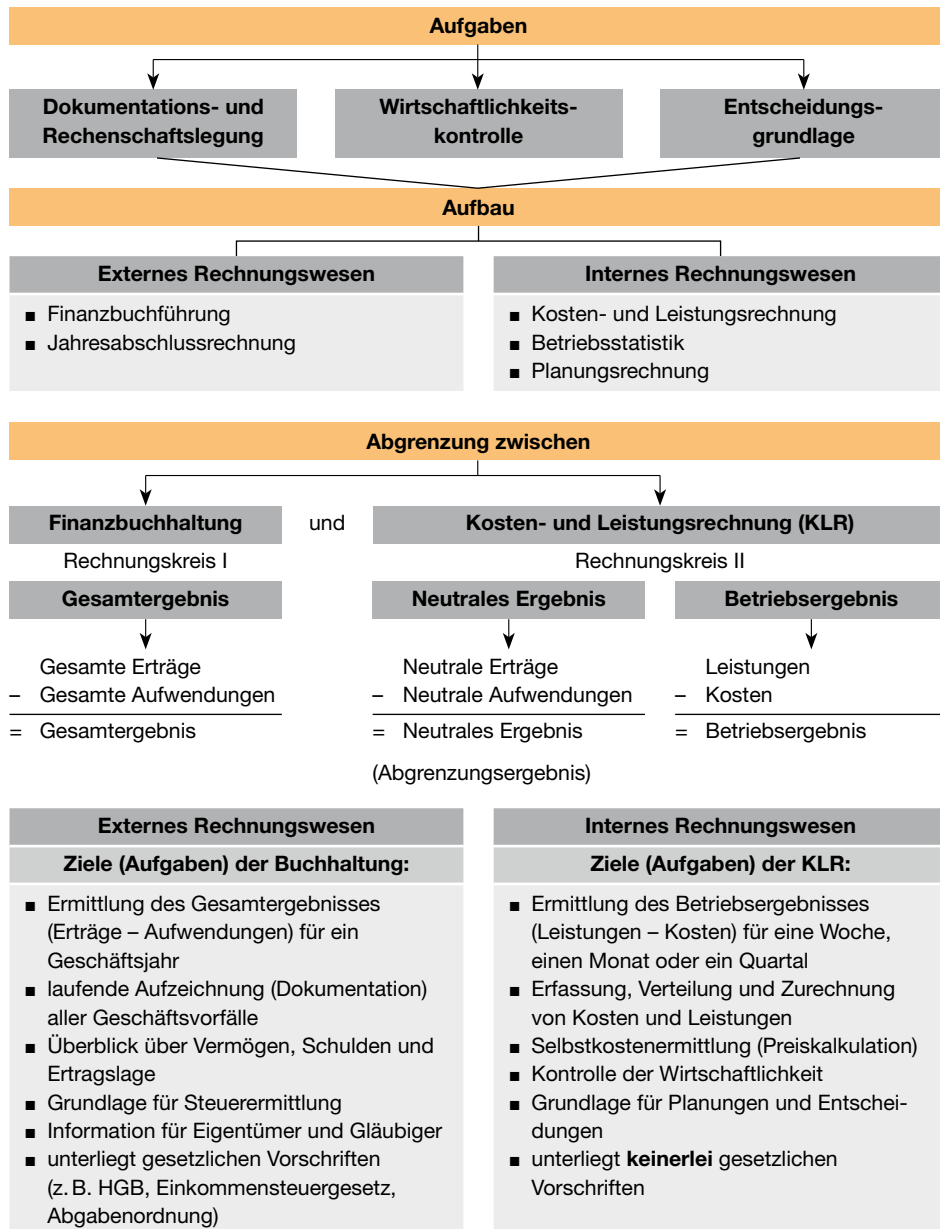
Aufgaben

Dokumentations- und Rechenschaftslegung

Wirtschaftlichkeitskontrolle

Entscheidungsgrundlage

Aufbau

Externes Rechnungswesen

■ Finanzbuchführung
■ Jahresabschlussrechnung

Internes Rechnungswesen

■ Kosten- und Leistungsrechnung
■ Betriebsstatistik
■ Planungsrechnung

Abgrenzung zwischen

Finanzbuchhaltung und Kosten- und Leistungsrechnung (KLR)

Rechnungskreis I

Rechnungskreis II

Gesamtergebnis

Gesamte Erträge
– Gesamte Aufwendungen
= Gesamtergebnis

Neutrales Ergebnis

Neutrale Erträge
– Neutrale Aufwendungen
= Neutrales Ergebnis

(Abgrenzungsergebnis)

Betriebsergebnis

Leistungen
– Kosten
= Betriebsergebnis

Externes Rechnungswesen

Ziele (Aufgaben) der Buchhaltung:

■ Ermittlung des Gesamtergebnisses (Erträge – Aufwendungen) für ein Geschäftsjahr
■ laufende Aufzeichnung (Dokumentation) aller Geschäftsvorfälle
■ Überblick über Vermögen, Schulden und Ertragslage
■ Grundlage für Steuerermittlung
■ Information für Eigentümer und Gläubiger
■ unterliegt gesetzlichen Vorschriften (z. B. HGB, Einkommensteuergesetz, Abgabenordnung)

Internes Rechnungswesen

Ziele (Aufgaben) der KLR:

■ Ermittlung des Betriebsergebnisses (Leistungen – Kosten) für eine Woche, einen Monat oder ein Quartal
■ Erfassung, Verteilung und Zurechnung von Kosten und Leistungen
■ Selbstkostenermittlung (Preiskalkulation)
■ Kontrolle der Wirtschaftlichkeit
■ Grundlage für Planungen und Entscheidungen
■ unterliegt keinerlei gesetzlichen Vorschriften